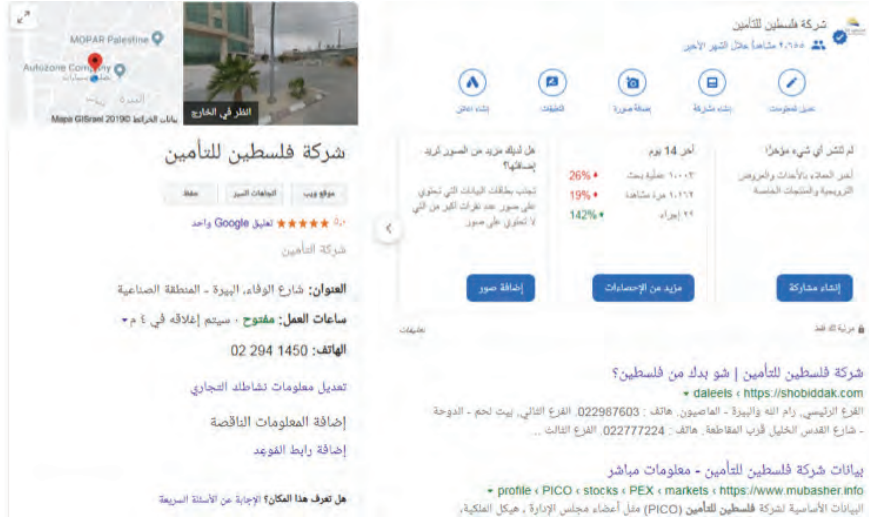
MOPAR Palestine
Autozone Company
البيرة
النظر في الخارج
بيانات الخرائط Mapa GISrael ©2019

شركة فلسطين للتأمين

موقع ويب
اتجاهات السير
حفظ

٥٫٠ ★★★★★ تعليق Google واحد
شركة التأمين

العنوان: شارع الوفاء، البيرة - المنطقة الصناعية
ساعات العمل: مفتوح · سيتم إغلاقه في ٤ م
الهاتف: 02 294 1450

تعديل معلومات نشاطك التجاري

إضافة المعلومات الناقصة
إضافة رابط القوائم

هل تعرف هذا المكان؟ الإجابة عن الأسئلة السريعة

شركة فلسطين للتأمين
٤٫٦٥٥ مشاهدة خلال الشهر الأخير

تعديل المعلومات
إنشاء مشاركة
إضافة صورة
التعليقات
إنشاء إعلان

لم تنشر أي شيء مؤخرًا
أخبر العملاء بالأحداث والعروض الترويجية والمنتجات الخاصة
إنشاء مشاركة

آخر 14 يوم
١٠٠٠٢ عملية بحث 26%
١٠١٦٢ مرة مشاهدة 19%
٢٢ إجراء 142%
مزيد من الإحصاءات

هل لديك مزيد من الصور تريد إضافتها؟
تجذب بطاقات البيانات التي تحتوي على صور عدد نقرات أكبر من التي لا تحتوي على صور
إضافة صور

مرئية لك فقط
تعليقات

شركة فلسطين للتأمين | شو بدك من فلسطين؟
daleels › https://shobiddak.com
الفرع الرئيسي، رام الله والبيرة - الماصيون. هاتف : 022987603. الفرع الثاني، بيت لحم - الدوحة - شارع القدس الخليل قرب المقاطعة. هاتف: 022777224. الفرع الثالث ...

بيانات شركة فلسطين للتأمين - معلومات مباشر
profile ‹ PICO ‹ stocks ‹ PEX ‹ markets ‹ https://www.mubasher.info
البيانات الأساسية لشركة فلسطين للتأمين (PICO) مثل أعضاء مجلس الإدارة ، هيكل الملكية،